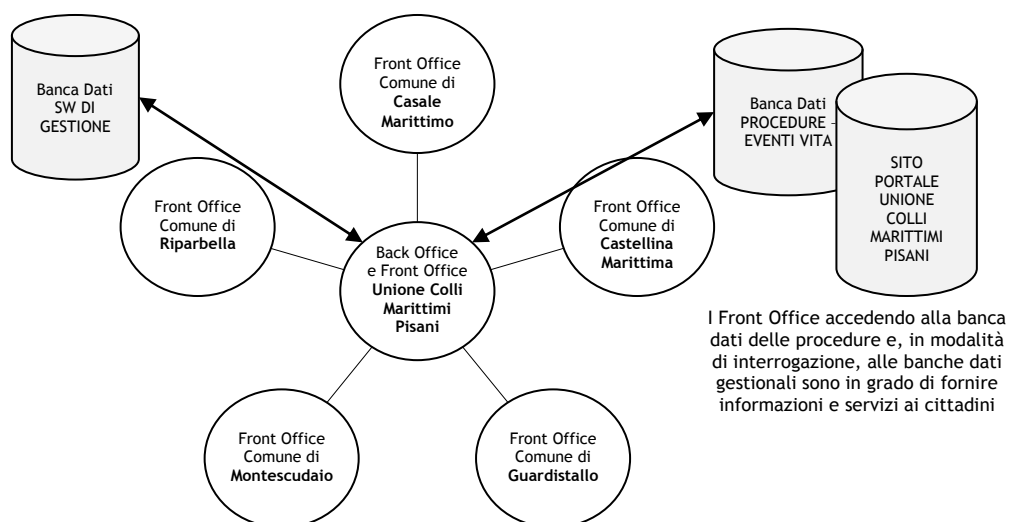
Banca Dati
SW DI
GESTIONE

Front Office
Comune di
**Casale
Marittimo**

Banca Dati
PROCEDURE -
EVENTI VITA

SITO
PORTALE
UNIONE
COLLI
MARITTIMI
PISANI

Front Office
Comune di
**Riparbella**

Back Office
e Front Office
**Unione Colli
Marittimi
Pisani**

Front Office
Comune di
**Castellina
Marittima**

I Front Office accedendo alla banca dati delle procedure e, in modalità di interrogazione, alle banche dati gestionali sono in grado di fornire informazioni e servizi ai cittadini

Front Office
Comune di
**Montescudaio**

Front Office
Comune di
**Guardistallo**